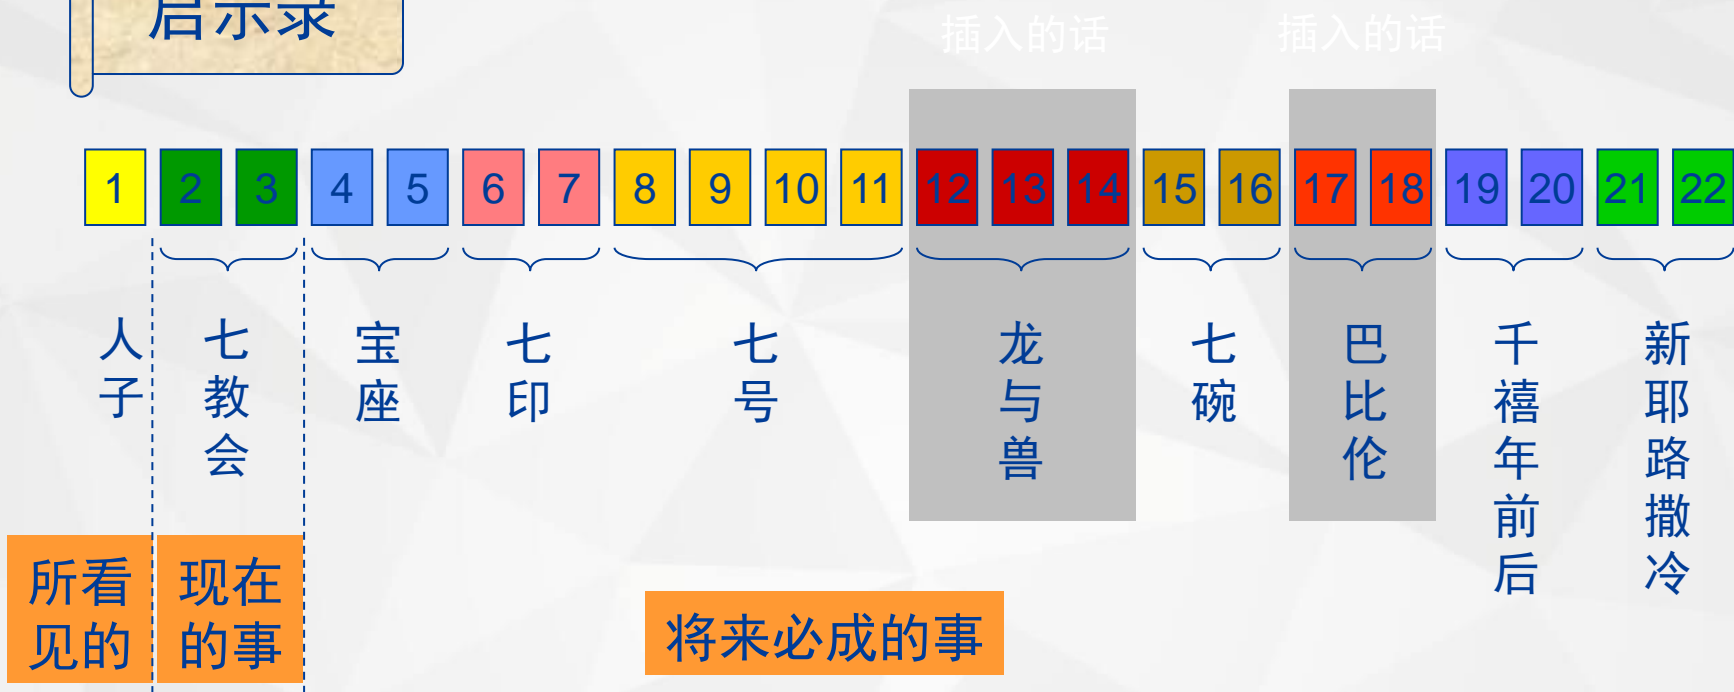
启示录

插入的话

插入的话

| 1 | 2 | 3 | 4 | 5 | 6 | 7 | 8 | 9 | 10 | 11 | 12 | 13 | 14 | 15 | 16 | 17 | 18 | 19 | 20 | 21 | 22 |
|---|---|---|---|---|---|---|---|---|---|---|---|---|---|---|---|---|---|---|---|---|---|

人子

七教会

宝座

七印

七号

龙与兽

七碗

巴比伦

千禧年前后

新耶路撒冷

所看见的

现在的事

将来必成的事